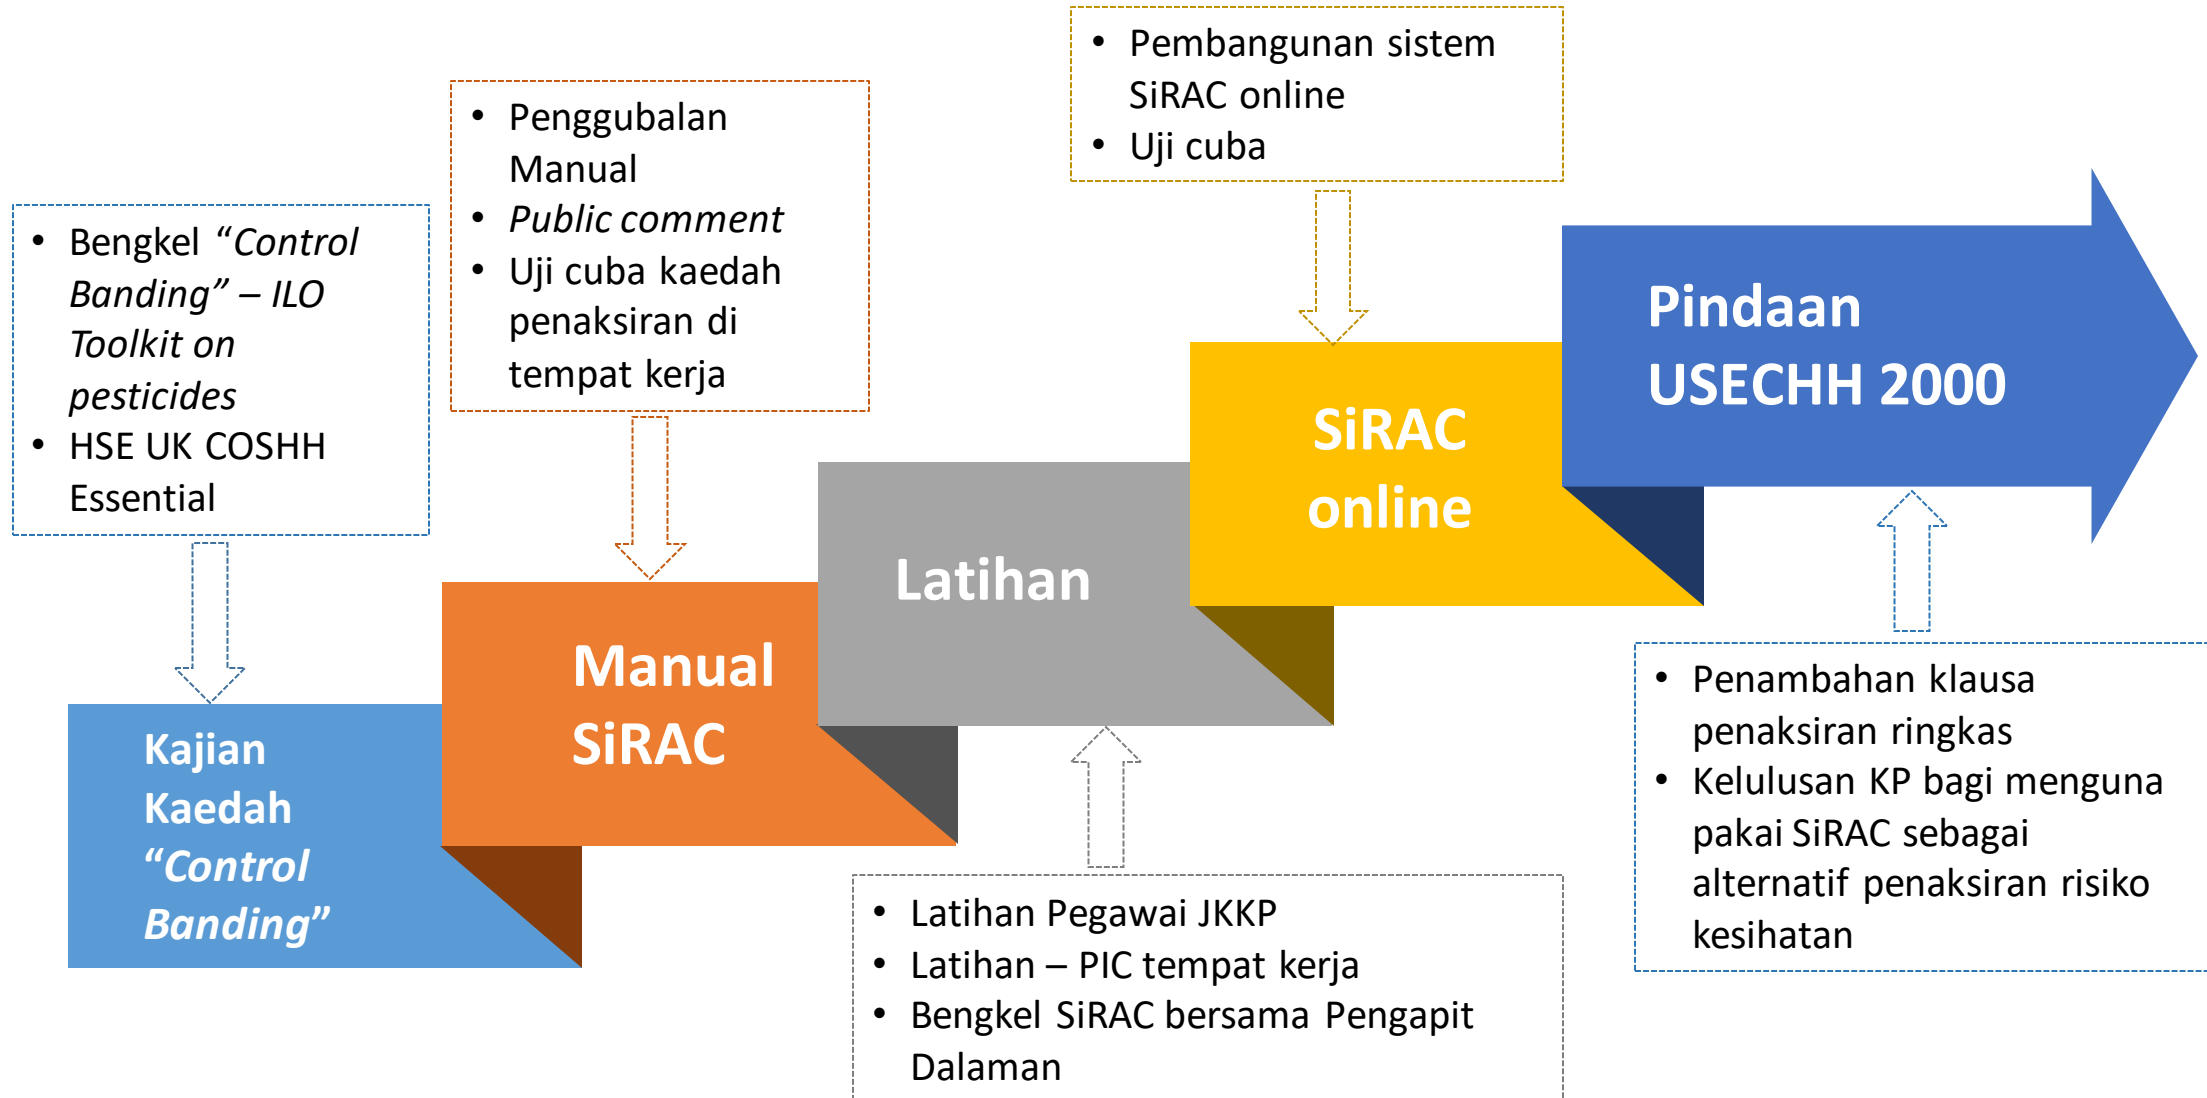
- Bengkel *"Control Banding" – ILO Toolkit on pesticides*
- HSE UK COSHH Essential

Kajian Kaedah *"Control Banding"*

- Penggubalan Manual
- *Public comment*
- Uji cuba kaedah penaksiran di tempat kerja

Manual SiRAC

Latihan

- Latihan Pegawai JKKP
- Latihan – PIC tempat kerja
- Bengkel SiRAC bersama Pengapit Dalaman

- Pembangunan sistem SiRAC online
- Uji cuba

SiRAC online

Pindaan USECHH 2000

- Penambahan klausa penaksiran ringkas
- Kelulusan KP bagi menguna pakai SiRAC sebagai alternatif penaksiran risiko kesihatan